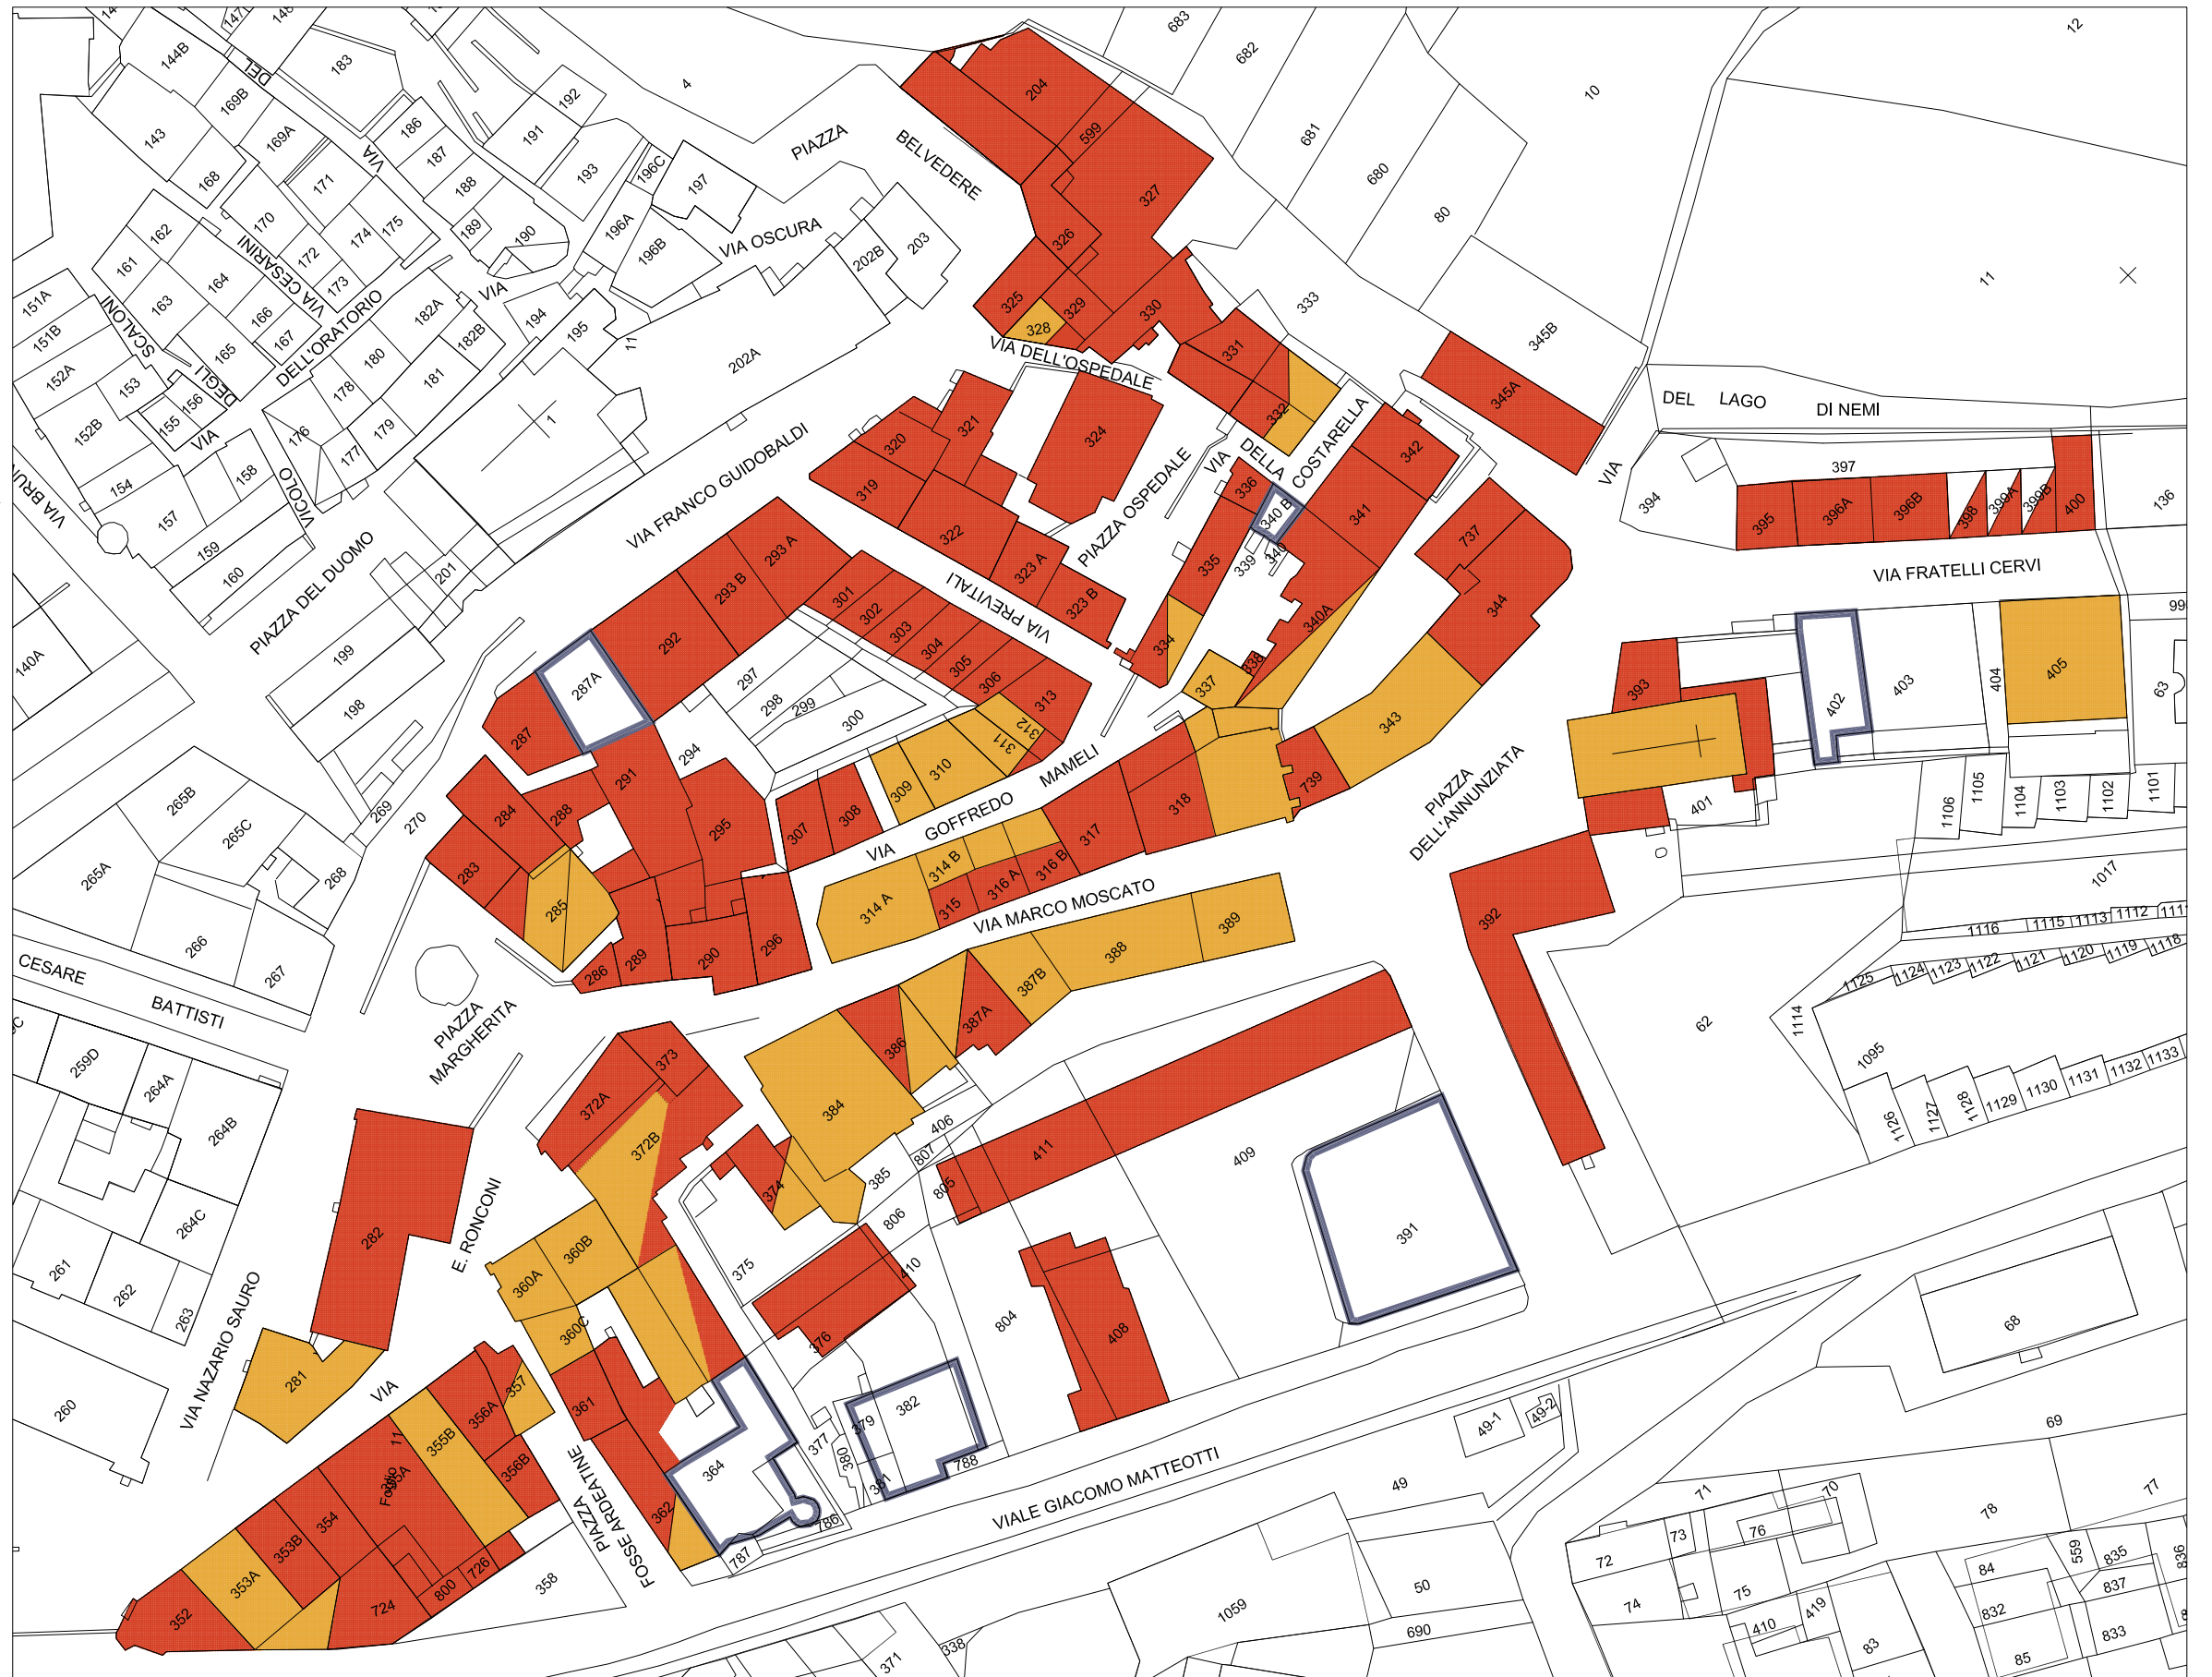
14
147
145
144B
DEI
183
4
683
682
12
169B
143
169A
186
192
191
VIA
187
PIAZZA
BELVEDERE
204
599
681
10
168
171
188
193
196C
197
327
680
162
170
175
174
189
190
196A
VIA OSCURA
202B
203
326
80
161
164
INI
VIA CESARINI
172
173
196B
VIA
151A
SCALONI
163
166
167
DELL'ORATORIO
182A
194
195
202A
11
325
328
329
330
333
11
345B
151B
152A
153
165
DEGLI
180
182B
181
VIA DELL'OSPEDALE
331
DEL LAGO DI NEMI
155
156
152B
154
VIA
176
178
179
1
345A
332
320
321
324
VIA DELLA COSTARELLA
342
397
VIA
VIA BRU
158
177
VICOLO
319
PIAZZA OSPEDALE
336
VIA FRANCO GUIDOBALDI
394
395
396A
396B
398
399A
399B
400
136
157
159
160
PIAZZA DEL DUOMO
201
293 A
322
340 B
341
737
340
339
293 B
301
323 A
VIA FRATELLI CERVI
335
302
323 B
VIA PREVITALI
99
140A
199
292
303
344
287A
297
304
340A
334
338
403
404
405
63
298
305
393
402
299
306
300
313
337
198
287
294
312
311
343
265B
VIA GOFFREDO MAMELI
310
309
308
307
318
739
PIAZZA DELL'ANNUNZIATA
401
1106
1105
1104
1103
1102
1101
265C
284
288
291
295
269
270
317
0
268
265A
283
285
314 B
316 A
316 B
314 A
315
VIA MARCO MOSCATO
389
392
1017
266
286
289
290
296
388
387B
1116
1115
1113
1112
111
CESARE BATTISTI
267
1125
1124
1123
1122
1121
1120
1119
1118
PIAZZA MARGHERITA
386
387A
62
1114
259D
264A
373
1095
264B
384
372A
372B
406
411
409
1133
1132
1131
1130
1129
1128
1127
1126
385
807
805
374
264C
E. RONCONI
806
391
261
360B
282
375
262
360A
263
410
804
408
68
VIA NAZARIO SAURO
360C
376
281
357
382
49-1
49-2
69
260
VIA
356A
361
379
355B
FOSSO
11
VIA
354
355A
356B
364
377
380
788
381
49
PIAZZA FOSSE ARDEATINE
VIALE GIACOMO MATTEOTTI
71
70
77
353B
362
786
78
73
76
72
559
835
836
353A
726
800
787
358
724
84
837
352
50
1059
74
75
419
832
410
690
833
338
83
371
85